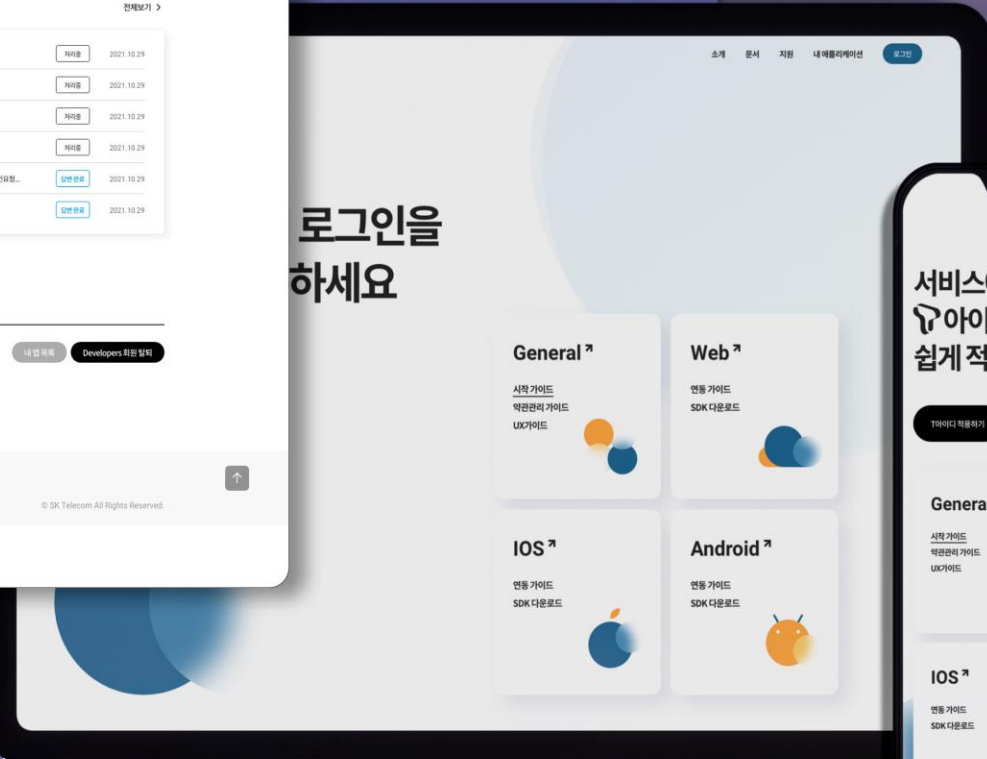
전체보기 >

처리중 2021.10.29

처리중 2021.10.29

처리중 2021.10.29

처리중 2021.10.29

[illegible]요청... 답변완료 2021.10.29

답변완료 2021.10.29

내 앱 목록

Developers 회원 탈퇴

© SK Telecom All Rights Reserved.

소개 문서 지원 내 애플리케이션 로그인

로그인을
하세요

General ↗
시작 가이드
약관관리 가이드
UX가이드

Web ↗
연동 가이드
SDK 다운로드

IOS ↗
연동 가이드
SDK 다운로드

Android ↗
연동 가이드
SDK 다운로드

서비스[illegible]
아이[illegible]
쉽게 적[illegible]

T아이디 적용하기

Genera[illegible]
시작 가이드
약관관리 가이드
UX가이드

IOS ↗
연동 가이드
SDK 다운로드